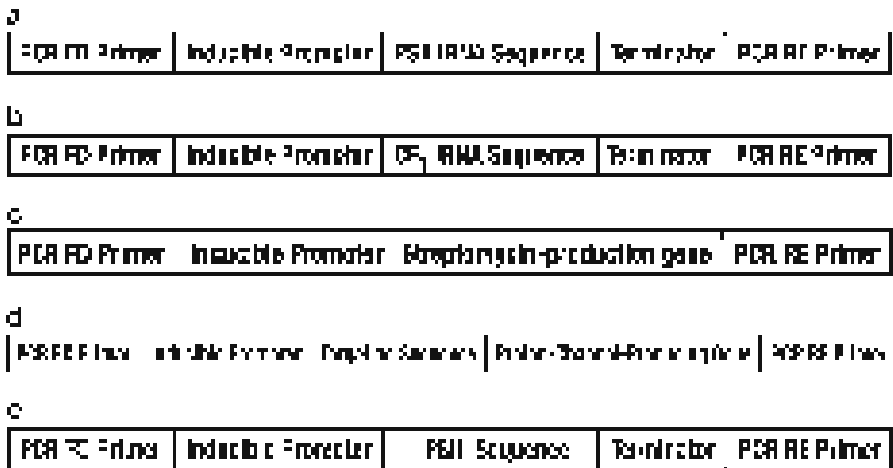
a

| PCR FD Primer | Inducible Promoter | PSII RNA Sequence | Terminator | PCR RE Primer |
|---|---|---|---|---|

b

| PCR FD Primer | Inducible Promoter | OR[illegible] RNA Sequence | Terminator | PCR RE Primer |
|---|---|---|---|---|

c

| PCR FD Primer | Inducible Promoter | Rhoptomycin-production gene | PCR RE Primer |
|---|---|---|---|

d

| PCR FD Primer | Inducible Promoter | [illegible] Sequence | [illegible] | PCR RE Primer |
|---|---|---|---|---|

e

| PCR FD Primer | Inducible Promoter | PSII Sequence | Terminator | PCR RE Primer |
|---|---|---|---|---|